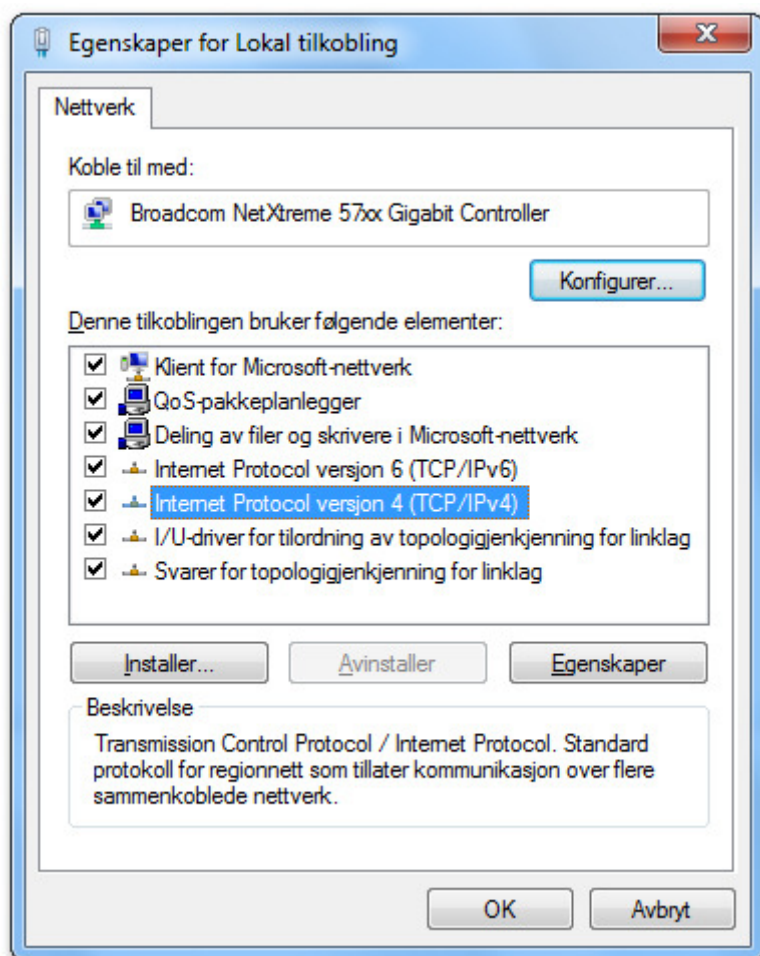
Egenskaper for Lokal tilkobling

Nettverk

Koble til med:

Broadcom NetXtreme 57xx Gigabit Controller

Konfigurer...

Denne tilkoblingen bruker følgende elementer:

Klient for Microsoft-nettverk
QoS-pakkeplanlegger
Deling av filer og skrivere i Microsoft-nettverk
Internet Protocol versjon 6 (TCP/IPv6)
Internet Protocol versjon 4 (TCP/IPv4)
I/U-driver for tilordning av topologigjenkjenning for linklag
Svarer for topologigjenkjenning for linklag

Installer...
Avinstaller
Egenskaper

Beskrivelse

Transmission Control Protocol / Internet Protocol. Standard protokoll for regionnett som tillater kommunikasjon over flere sammenkoblede nettverk.

OK
Avbryt